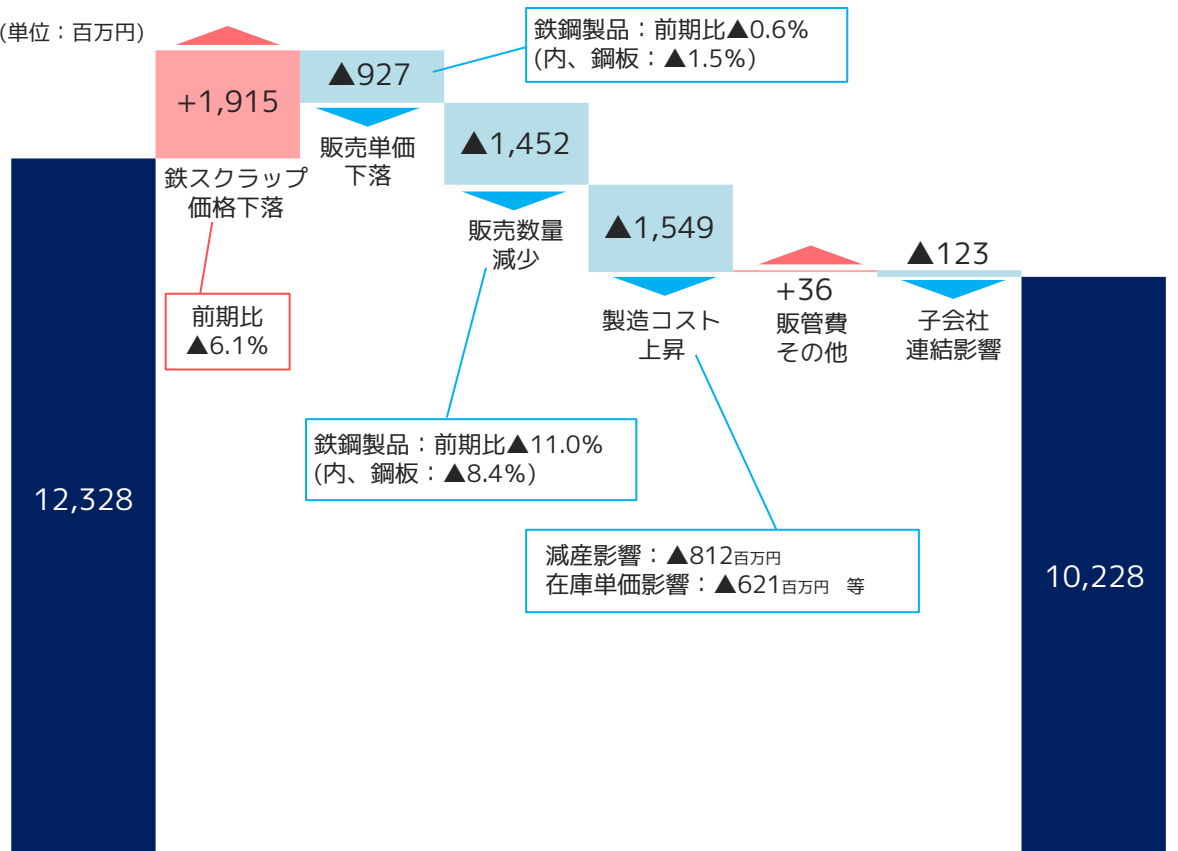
(単位：百万円)

+1,915
鉄スクラップ価格下落

前期比
▲6.1%

▲927
販売単価下落

鉄鋼製品：前期比▲0.6%
(内、鋼板：▲1.5%)

▲1,452
販売数量減少

鉄鋼製品：前期比▲11.0%
(内、鋼板：▲8.4%)

▲1,549
製造コスト上昇

減産影響：▲812百万円
在庫単価影響：▲621百万円　等

+36
販管費その他

▲123
子会社連結影響

12,328

10,228